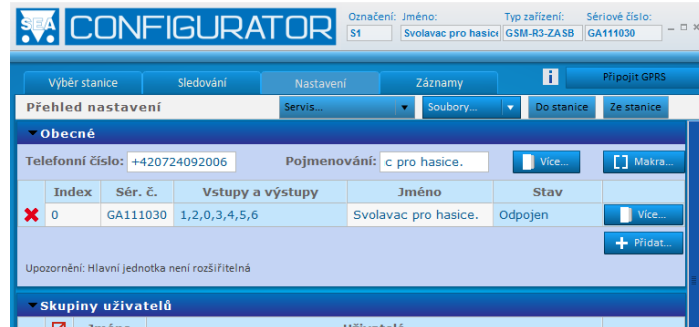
SEA CONFIGURATOR

Označení: S1
Jméno: Svolavac pro hasic
Typ zařízení: GSM-R3-ZASB
Sériové číslo: GA111030

Výběr stanice | Sledování | Nastavení | Záznamy

Připojit GPRS

Přehled nastavení

Servis...
Soubory...
Do stanice
Ze stanice

Obecné

Telefonní číslo: +420724092006
Pojmenování: c pro hasice.
Více...
Makra...

| | Index | Sér. č. | Vstupy a výstupy | Jméno | Stav | |
|---|---|---|---|---|---|---|
| ✖ | 0 | GA111030 | 1,2,0,3,4,5,6 | Svolavac pro hasice. | Odpojen | Více... |

Přidat...

Upozornění: Hlavní jednotka není rozšiřitelná

Skupiny uživatelů

Jméno
Uživatelé